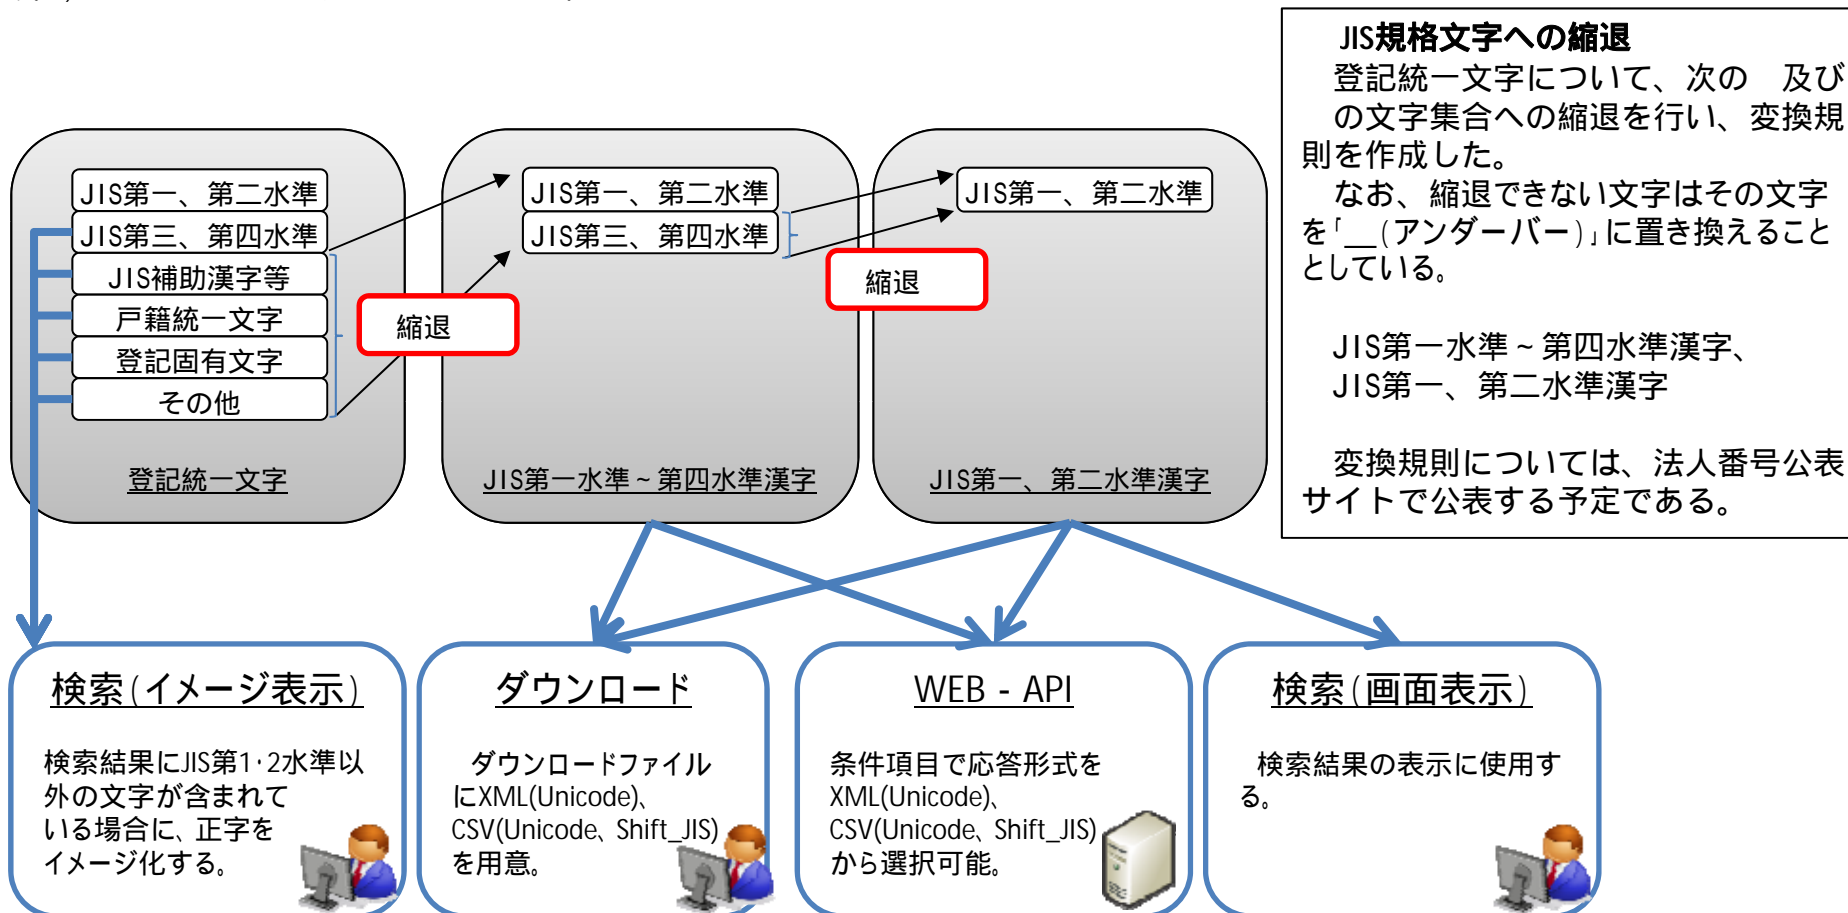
JIS第一、第二水準
JIS第三、第四水準
JIS補助漢字等
戸籍統一文字
登記固有文字
その他
登記統一文字

縮退

JIS第一、第二水準
JIS第三、第四水準
JIS第一水準～第四水準漢字

縮退

JIS第一、第二水準
JIS第一、第二水準漢字

JIS規格文字への縮退
登記統一文字について、次の　及びの文字集合への縮退を行い、変換規則を作成した。
なお、縮退できない文字はその文字を「＿(アンダーバー)」に置き換えることとしている。

JIS第一水準～第四水準漢字、
JIS第一、第二水準漢字

変換規則については、法人番号公表サイトで公表する予定である。

検索(イメージ表示)
検索結果にJIS第1･2水準以外の文字が含まれている場合に、正字をイメージ化する。

ダウンロード
ダウンロードファイルにXML(Unicode)、CSV(Unicode、Shift_JIS)を用意。

WEB - API
条件項目で応答形式をXML(Unicode)、CSV(Unicode、Shift_JIS)から選択可能。

検索(画面表示)
検索結果の表示に使用する。